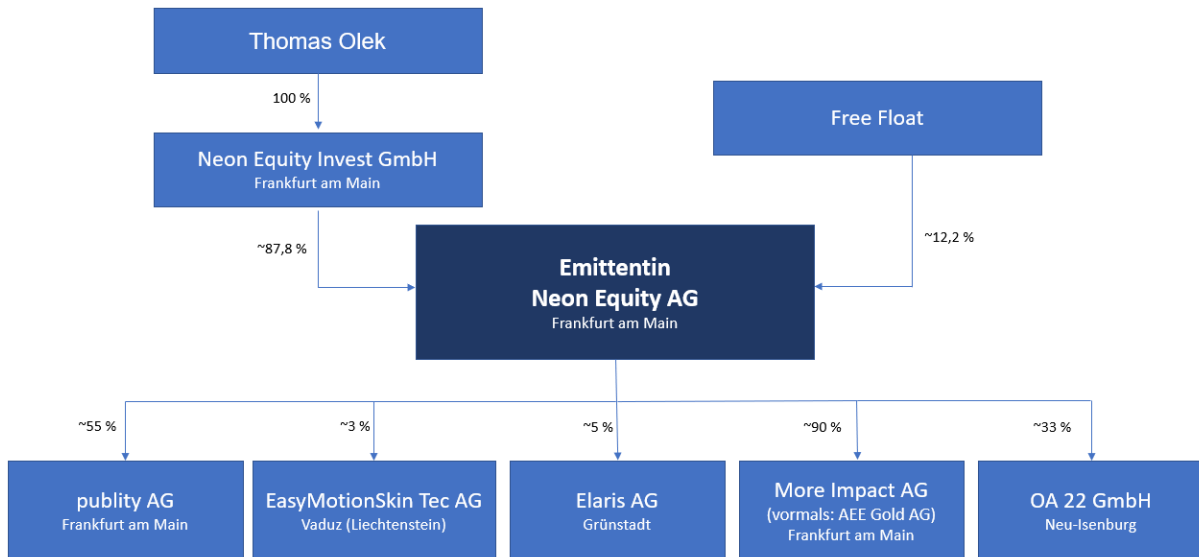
Thomas Olek

100 %

Neon Equity Invest GmbH
Frankfurt am Main

Free Float

~87,8 %

~12,2 %

Emittentin
Neon Equity AG
Frankfurt am Main

~55 %

~3 %

~5 %

~90 %

~33 %

publity AG
Frankfurt am Main

EasyMotionSkin Tec AG
Vaduz (Liechtenstein)

Elaris AG
Grünstadt

More Impact AG
(vormals: AEE Gold AG)
Frankfurt am Main

OA 22 GmbH
Neu-Isenburg